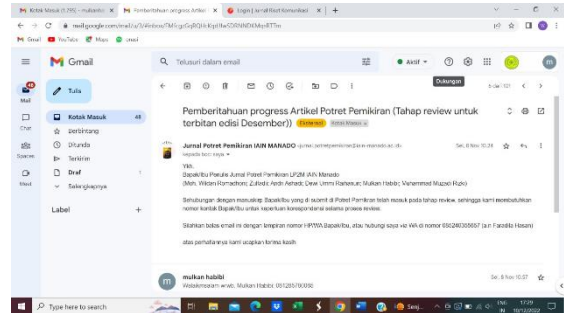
Kotak Masuk (1.795) - mukarrim | Pemberitahuan progress Artikel | Login | Jurnal Potret Pemikiran | +

mail.google.com/mail/u/3/#inbox/FMfcgzGqRQ...

Gmail | YouTube | Maps | email

Gmail

Telusuri dalam email

Aktif

Dukungan

Tulis

Mail

Kotak Masuk 48

Berbintang

Ditunda

Terkirim

Draf

Selengkapnya

Chat

Spaces

Meet

Label +

6 dari 121

Pemberitahuan progress Artikel Potret Pemikiran (Tahap review untuk terbitan edisi Desember)) Eksternal Kotak Masuk ×

Jurnal Potret Pemikiran IAIN MANADO <jurnal.potretpemikiran@iain-manado.ac.id>

kepada saya

Sel, 8 Nov 10.28

Yth.
Bapak/Ibu Penulis Jurnal Potret Pemikiran LP2M IAIN Manado
(Moh. Wildan Ramadhan; Zulfadli Ardh Ashadi; Dewi Ummi Raihanun; Mulkan Habibi; Muhammad Mujadi Rizki)

Sehubungan dengan manuskrip Bapak/Ibu yang di submit di Potret Pemikiran telah masuk pada tahap review, sehingga kami membutuhkan nomor kontak Bapak/Ibu untuk keperluan korespondensi selama proses review.

Silahkan balas email ini dengan lampiran nomor HP/WA Bapak/Ibu, atau hubungi saya via WA di nomor 085240385667 (a.n Faradila Hasan)

atas perhatiannya kami ucapkan terima kasih

mulkan habibi
Walaikmsalam wr.wb. Mulkan Habibi. 081285760050

Sel, 8 Nov 10.37

Type here to search

Senj...

17:29
10/12/2022